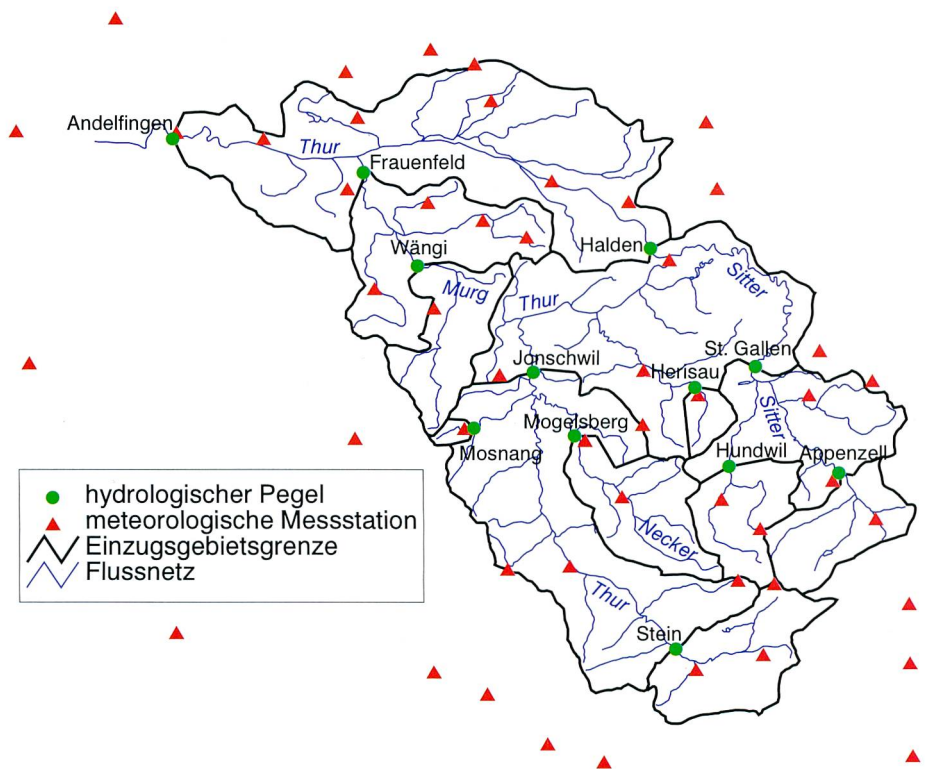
Andelfingen
Thur
Frauenfeld
Wängi
Halden
Murg
Thur
Sitter
St. Gallen
Jonschwil
Herisau
Mogelsberg
Sitter
Mosnang
Hundwil
Appenzell
Necker
Thur
Stein

hydrologischer Pegel
meteorologische Messstation
Einzugsgebietsgrenze
Flussnetz